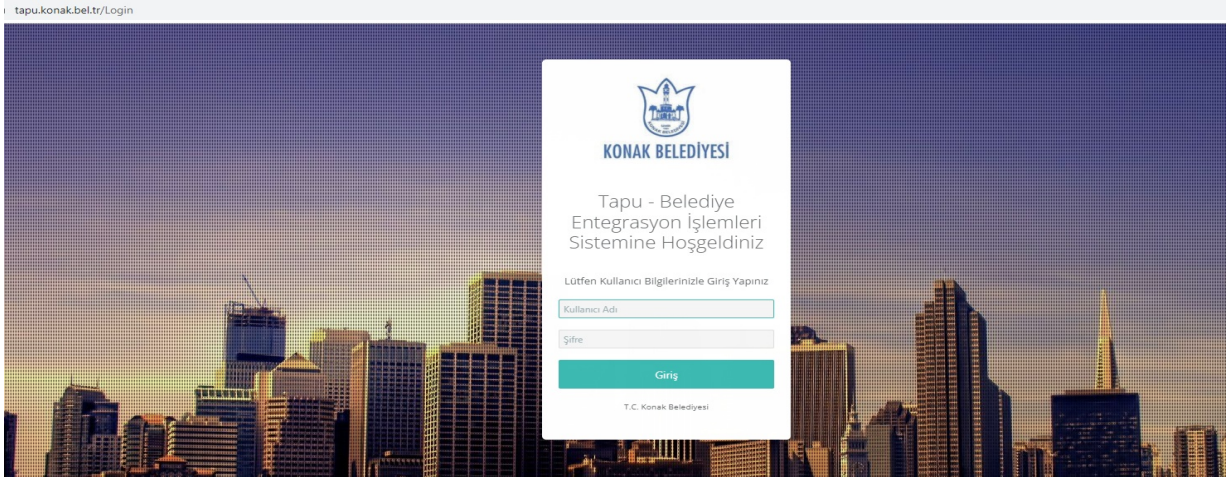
tapu.konak.bel.tr/Login

KONAK BELEDİYESİ

Tapu - Belediye Entegrasyon İşlemleri Sistemine Hoşgeldiniz

Lütfen Kullanıcı Bilgilerinizle Giriş Yapınız

Kullanıcı Adı

Şifre

Giriş

T.C. Konak Belediyesi